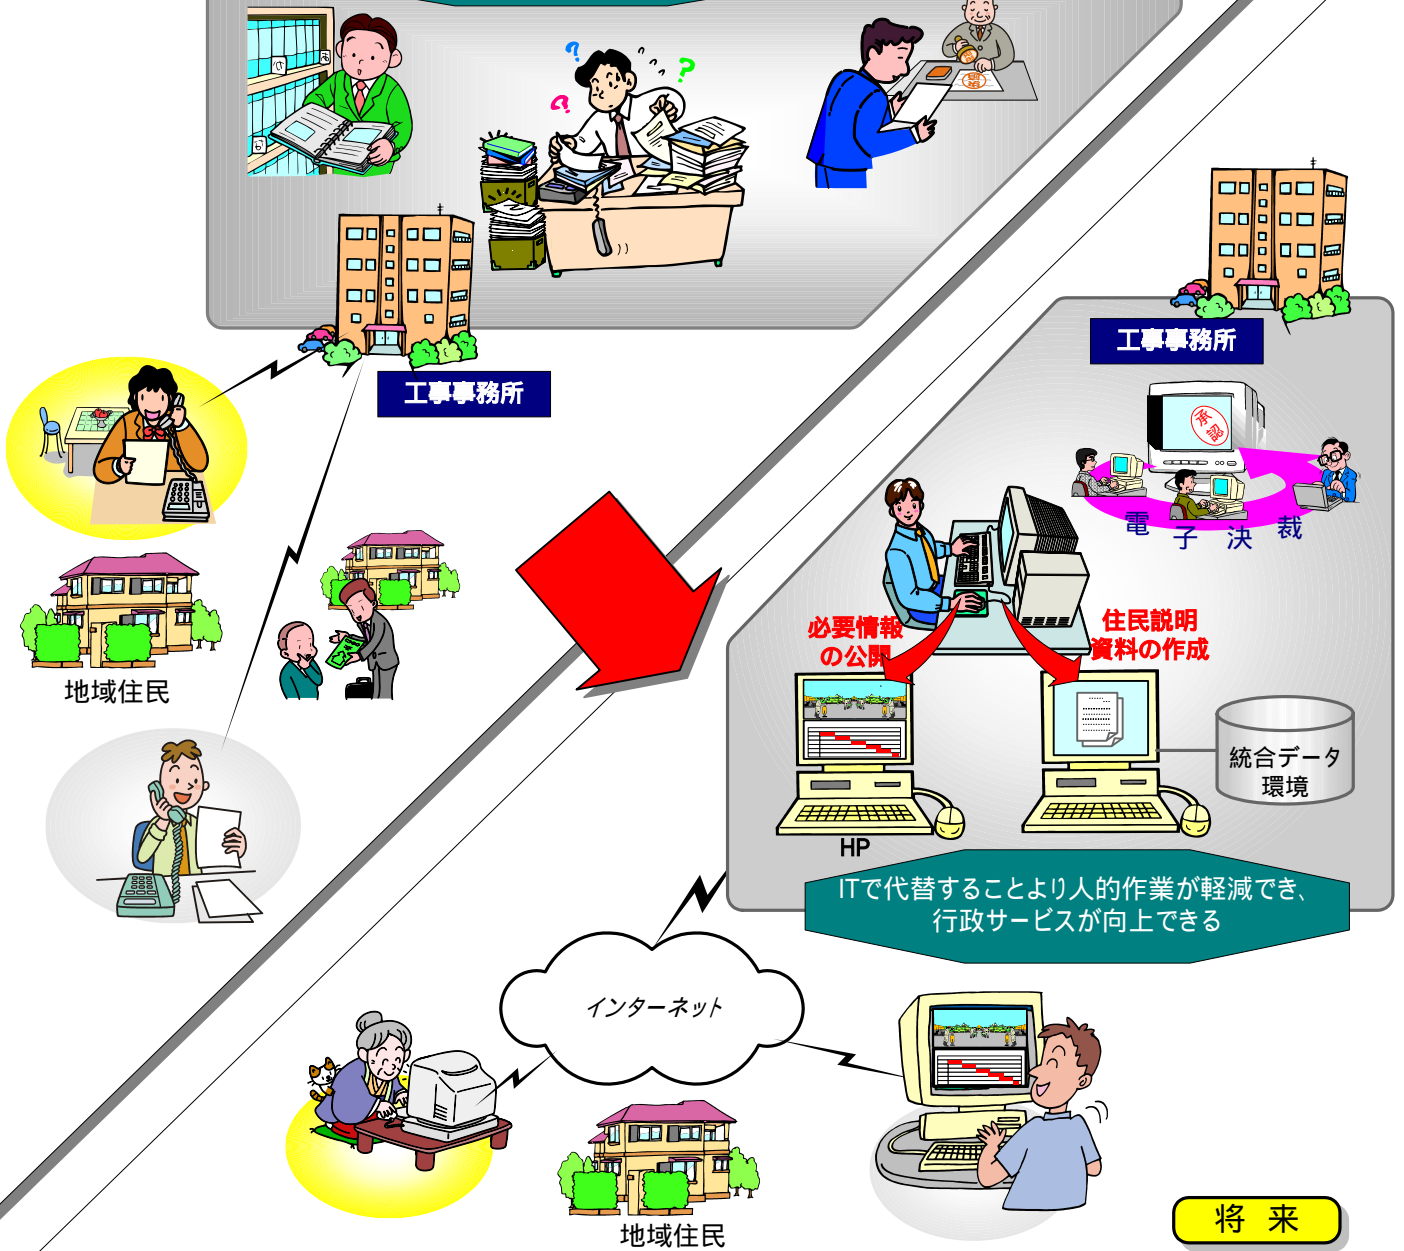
工事事務所

地域住民

工事事務所

承認

電 子 決 裁

必要情報の公開

住民説明資料の作成

統合データ環境

HP

ITで代替することより人的作業が軽減でき、行政サービスが向上できる

インターネット

地域住民

将 来